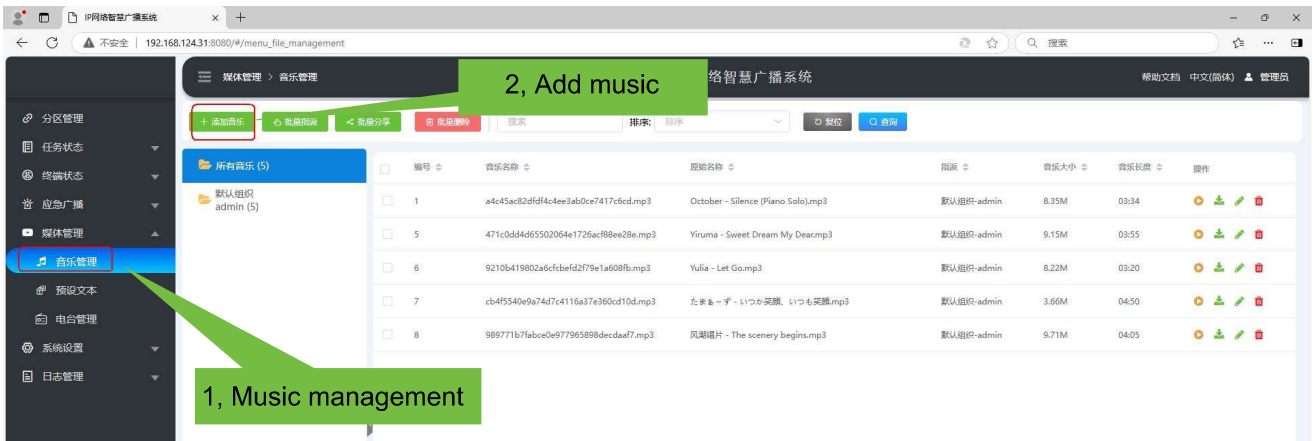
IP网络智慧广播系统

不安全 | 192.168.124.31:8080/#/menu_file_management

搜索

媒体管理 > 音乐管理

网络智慧广播系统

帮助文档 中文(简体) 管理员

2, Add music

分区管理
任务状态
终端状态
应急广播
媒体管理
音乐管理
预设文本
电台管理
系统设置
日志管理

+ 添加音乐 批量指派 批量分享 批量删除 搜索 排序: 排序 复位 查询

所有音乐 (5)
默认组织 admin (5)

| 编号 | 音乐名称 | 原始名称 | 指派 | 音乐大小 | 音乐长度 | 操作 |
|---|---|---|---|---|---|---|
| 1 | a4c45ac82dfdf4c4ee3ab0ce7417c6cd.mp3 | October - Silence (Piano Solo).mp3 | 默认组织-admin | 8.35M | 03:34 | |
| 5 | 471c0dd4d65502064e1726acf88ee28e.mp3 | Yiruma - Sweet Dream My Dear.mp3 | 默认组织-admin | 9.15M | 03:55 | |
| 6 | 9210b419802a6cfcbefd2f79e1a608fb.mp3 | Yulia - Let Go.mp3 | 默认组织-admin | 8.22M | 03:20 | |
| 7 | cb4f5540e9a74d7c4116a37e360cd10d.mp3 | たまぁ～ず - いつか笑顔、いつも笑顔.mp3 | 默认组织-admin | 3.66M | 04:50 | |
| 8 | 989771b7fabce0e977965898decdaaf7.mp3 | 风潮唱片 - The scenery begins.mp3 | 默认组织-admin | 9.71M | 04:05 | |

1, Music management